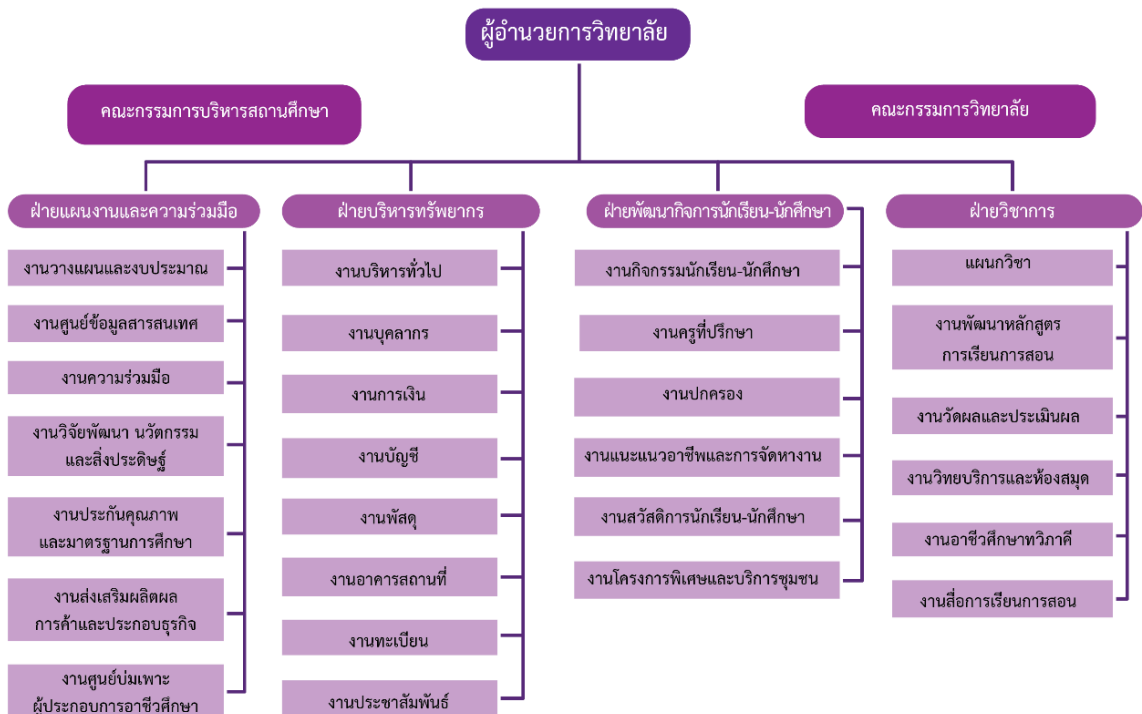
ผู้อำนวยการวิทยาลัย

คณะกรรมการบริหารสถานศึกษา

คณะกรรมการวิทยาลัย

ฝ่ายแผนงานและความร่วมมือ

งานวางแผนและงบประมาณ

งานศูนย์ข้อมูลสารสนเทศ

งานความร่วมมือ

งานวิจัยพัฒนา นวัตกรรมและสิ่งประดิษฐ์

งานประกันคุณภาพและมาตรฐานการศึกษา

งานส่งเสริมผลิตผลการค้าและประกอบธุรกิจ

งานศูนย์บ่มเพาะผู้ประกอบการอาชีวศึกษา

ฝ่ายบริหารทรัพยากร

งานบริหารทั่วไป

งานบุคลากร

งานการเงิน

งานบัญชี

งานพัสดุ

งานอาคารสถานที่

งานทะเบียน

งานประชาสัมพันธ์

ฝ่ายพัฒนากิจการนักเรียน-นักศึกษา

งานกิจกรรมนักเรียน-นักศึกษา

งานครูที่ปรึกษา

งานปกครอง

งานแนะแนวอาชีพและการจัดหางาน

งานสวัสดิการนักเรียน-นักศึกษา

งานโครงการพิเศษและบริการชุมชน

ฝ่ายวิชาการ

แผนกวิชา

งานพัฒนาหลักสูตรการเรียนการสอน

งานวัดผลและประเมินผล

งานวิทยบริการและห้องสมุด

งานอาชีวศึกษาทวิภาคี

งานสื่อการเรียนการสอน